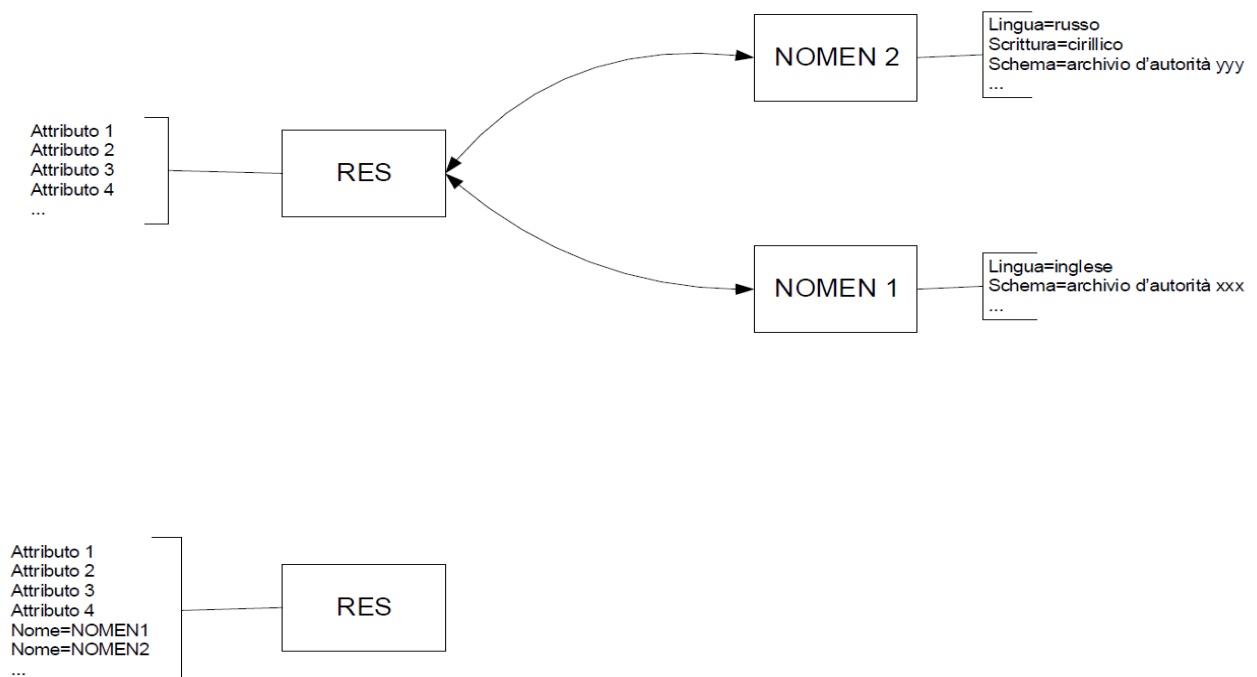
Lingua=russo
Scrittura=cirillico
Schema=archivio d'autorità yyy
...

NOMEN 2

Attributo 1
Attributo 2
Attributo 3
Attributo 4
...

RES

NOMEN 1

Lingua=inglese
Schema=archivio d'autorità xxx
...

Attributo 1
Attributo 2
Attributo 3
Attributo 4
Nome=NOMEN1
Nome=NOMEN2
...

RES